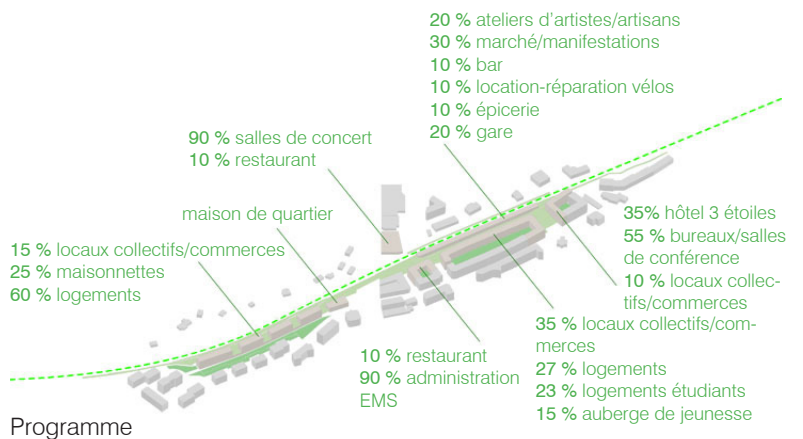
20 % ateliers d'artistes/artisans
30 % marché/manifestations
10 % bar
10 % location-réparation vélos
10 % épicerie
20 % gare

90 % salles de concert
10 % restaurant

maison de quartier

15 % locaux collectifs/commerces
25 % maisonnettes
60 % logements

35% hôtel 3 étoiles
55 % bureaux/salles de conférence
10 % locaux collectifs/commerces

35 % locaux collectifs/commerces
27 % logements
23 % logements étudiants
15 % auberge de jeunesse

10 % restaurant
90 % administration EMS

Programme